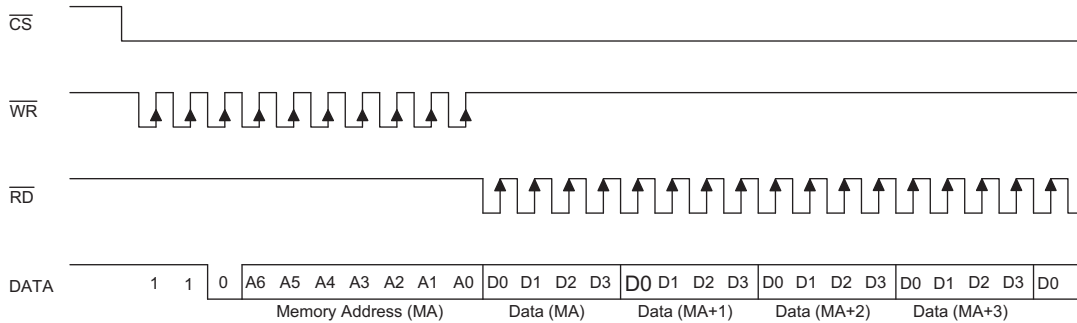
$\overline{CS}$

$\overline{WR}$

$\overline{RD}$

DATA 1 1 0 A6 A5 A4 A3 A2 A1 A0 D0 D1 D2 D3 D0 D1 D2 D3 D0 D1 D2 D3 D0 D1 D2 D3 D0

Memory Address (MA) Data (MA) Data (MA+1) Data (MA+2) Data (MA+3)